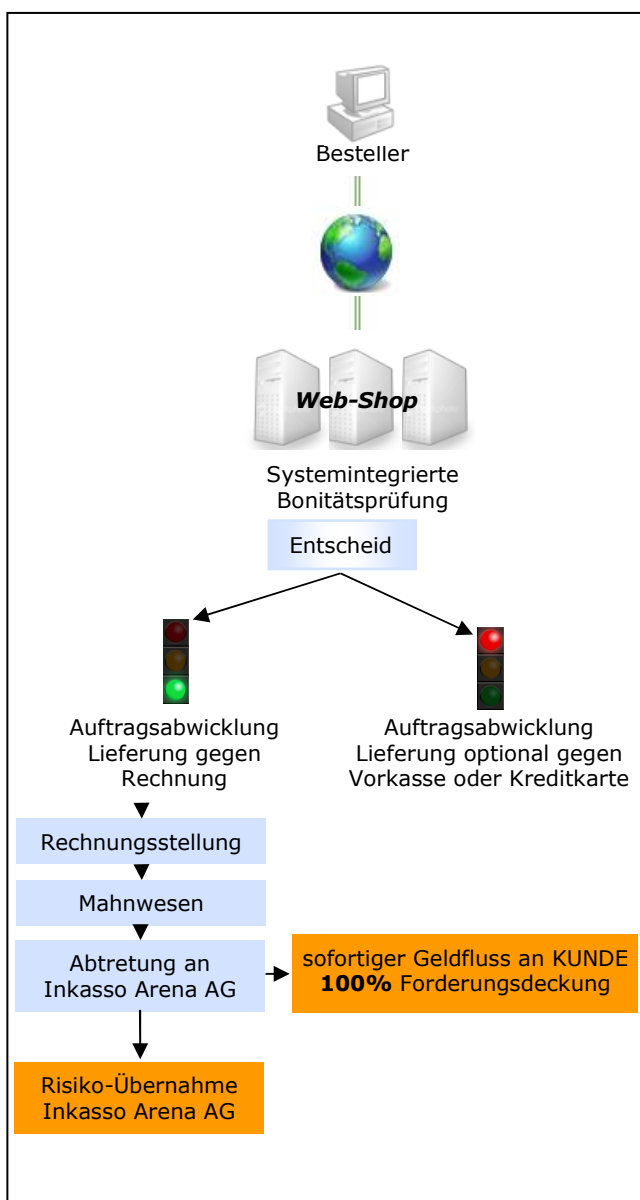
Besteller

Web-Shop

Systemintegrierte Bonitätsprüfung

Entscheid

Auftragsabwicklung Lieferung gegen Rechnung

Auftragsabwicklung Lieferung optional gegen Vorkasse oder Kreditkarte

Rechnungsstellung

Mahnwesen

Abtretung an Inkasso Arena AG

sofortiger Geldfluss an KUNDE **100%** Forderungsdeckung

Risiko-Übernahme Inkasso Arena AG